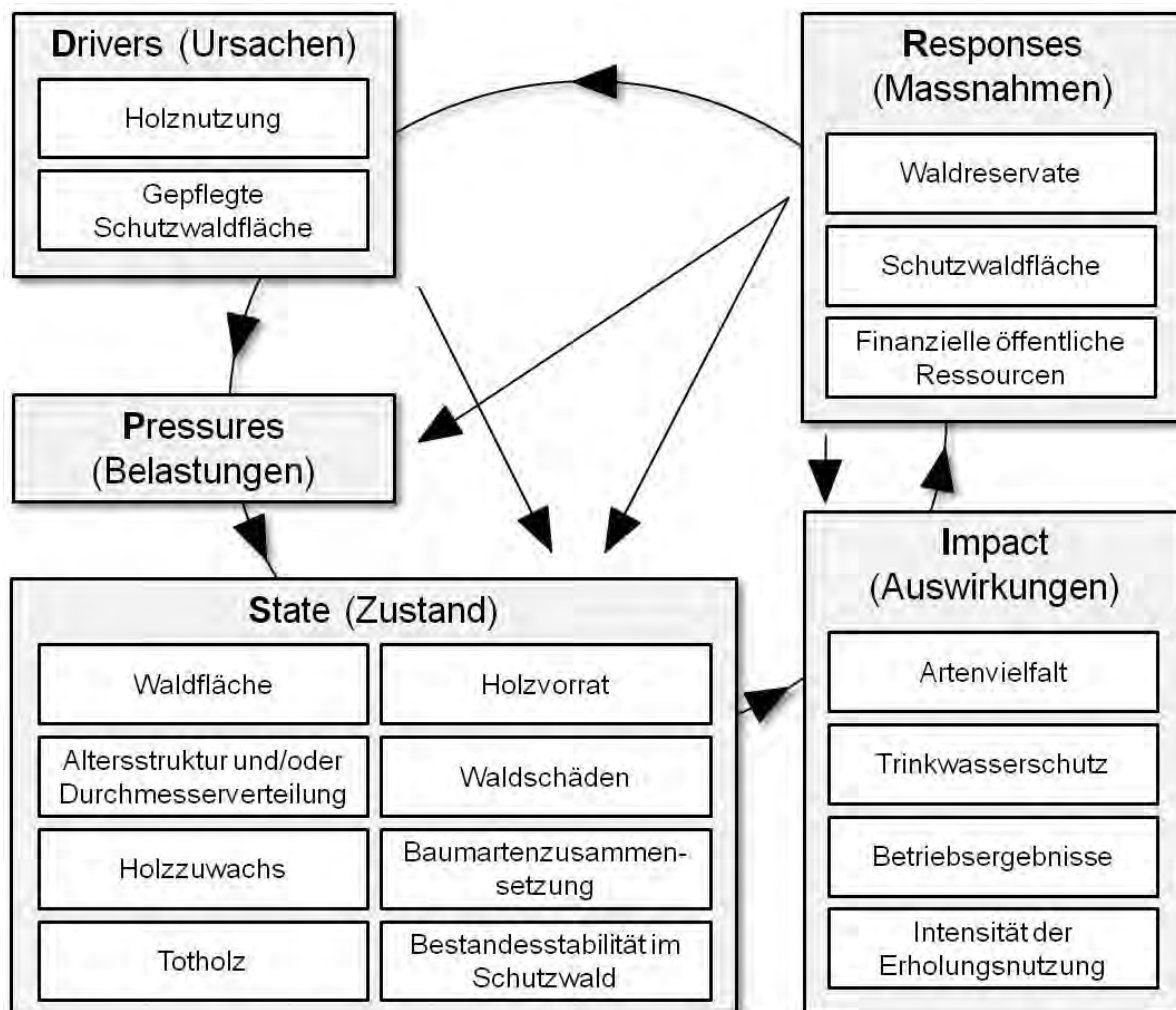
Drivers (Ursachen)

Holznutzung

Gepflegte Schutzwaldfläche

Responses (Massnahmen)

Waldreservate

Schutzwaldfläche

Finanzielle öffentliche Ressourcen

Pressures (Belastungen)

Impact (Auswirkungen)

Artenvielfalt

Trinkwasserschutz

Betriebsergebnisse

Intensität der Erholungsnutzung

State (Zustand)

Waldfläche

Holzvorrat

Altersstruktur und/oder Durchmesserverteilung

Waldschäden

Holzzuwachs

Baumartenzusammensetzung

Totholz

Bestandesstabilität im Schutzwald